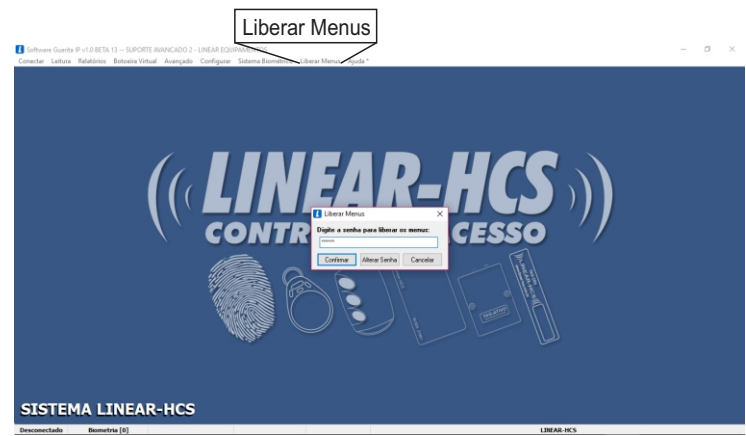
Liberar Menus

Software Guarita IP v1.0 BETA 13 -- SUPORTE AVANCADO 2 - LINEAR EQUIPAMENTOS

Conectar Leitura Relatórios Botoeira Virtual Avançado Configurar Sistema Biométrico Liberar Menus Ajuda *

LINEAR-HCS
CONTR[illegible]CESSO

Liberar Menus
Digite a senha para liberar os menus:
******
Confirmar Alterar Senha Cancelar

SISTEMA LINEAR-HCS

Desconectado Biometria [0] LINEAR-HCS